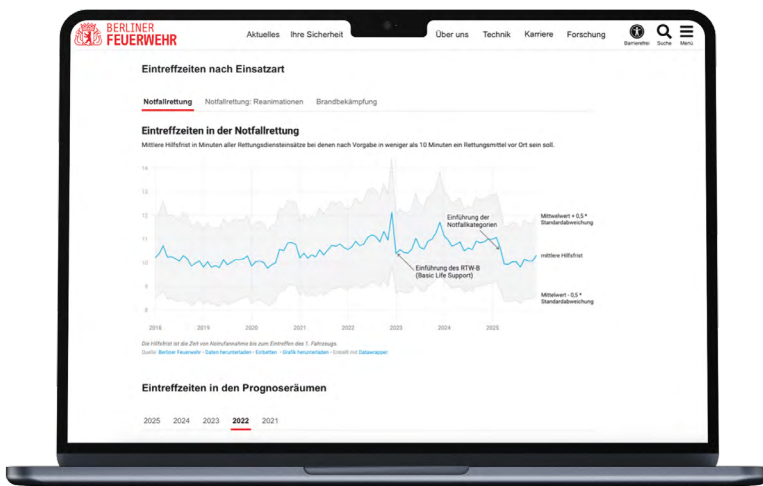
BERLINER FEUERWEHR

Aktuelles Ihre Sicherheit Über uns Technik Karriere Forschung Barrierefrei Suche Menü

Eintreffzeiten nach Einsatzart

Notfallrettung Notfallrettung: Reanimationen Brandbekämpfung

Eintreffzeiten in der Notfallrettung

Mittlere Hilfsfrist in Minuten aller Rettungsdiensteinsätze bei denen nach Vorgabe in weniger als 10 Minuten ein Rettungsmittel vor Ort sein soll.

14
13
12
11
10
9
8

Einführung der Notfallkategorien

Mittelwert + 0,5 * Standardabweichung

mittlere Hilfsfrist

Einführung des RTW-B (Basic Life Support)

Mittelwert - 0,5 * Standardabweichung

2018 2019 2020 2021 2022 2023 2024 2025

Die Hilfsfrist ist die Zeit von Notrufannahme bis zum Eintreffen des 1. Fahrzeugs.
Quelle: Berliner Feuerwehr · Daten herunterladen · Einbetten · Grafik herunterladen · Erstellt mit Datawrapper

Eintreffzeiten in den Prognoseräumen

2025 2024 2023 2022 2021